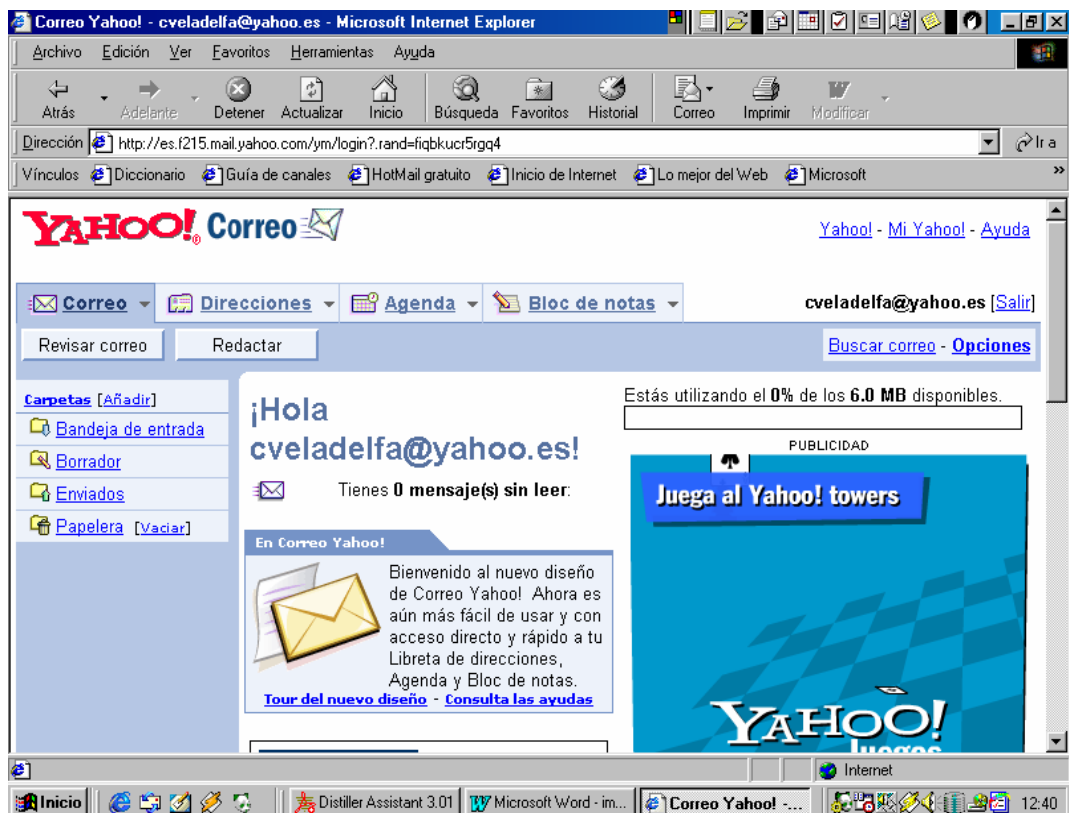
Correo Yahoo! - cveladelfa@yahoo.es - Microsoft Internet Explorer

Archivo Edición Ver Favoritos Herramientas Ayuda

Atrás Adelante Detener Actualizar Inicio Búsqueda Favoritos Historial Correo Imprimir Modificar

Dirección http://es.f215.mail.yahoo.com/ym/login?.rand=fiqbkucr5rgq4 Ir a

Vínculos Diccionario Guía de canales HotMail gratuito Inicio de Internet Lo mejor del Web Microsoft

YAHOO! Correo

Yahoo! - Mi Yahoo! - Ayuda

Correo Direcciones Agenda Bloc de notas

cveladelfa@yahoo.es [Salir]

Revisar correo Redactar

Buscar correo - Opciones

Carpetas [Añadir]

Bandeja de entrada

Borrador

Enviados

Papelera [Vaciar]

¡Hola cveladelfa@yahoo.es!

Tienes 0 mensaje(s) sin leer:

En Correo Yahoo!

Bienvenido al nuevo diseño de Correo Yahoo! Ahora es aún más fácil de usar y con acceso directo y rápido a tu Libreta de direcciones, Agenda y Bloc de notas.

Tour del nuevo diseño - Consulta las ayudas

Estás utilizando el 0% de los 6.0 MB disponibles.

PUBLICIDAD

Juega al Yahoo! towers

YAHOO! Juegos

Internet

Inicio Distiller Assistant 3.01 Microsoft Word - im... Correo Yahoo! -... 12:40